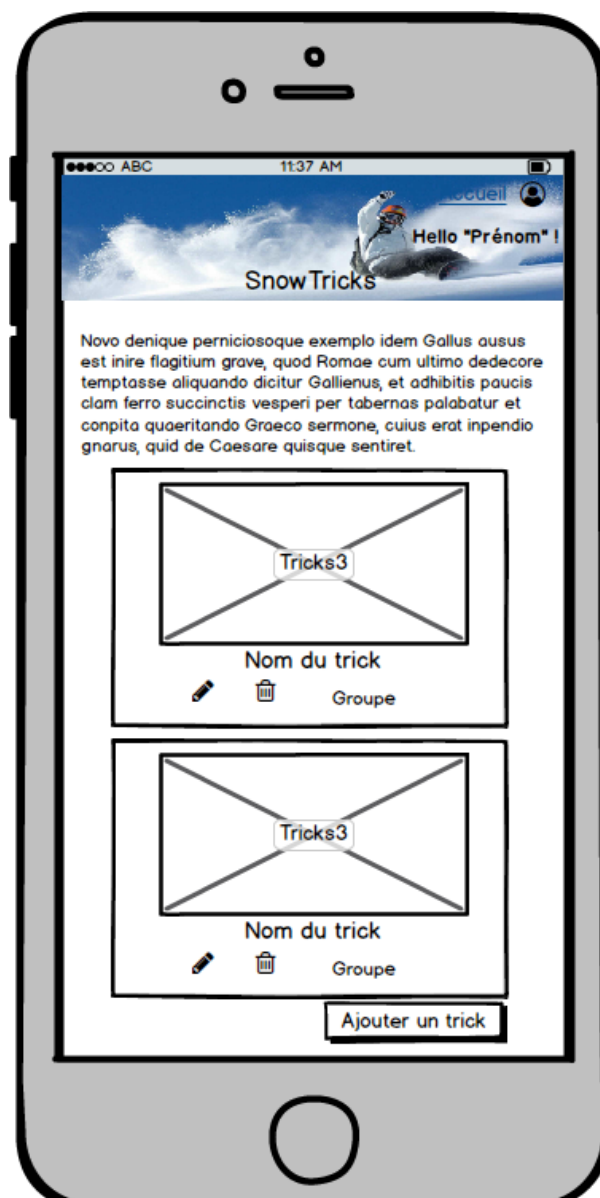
●●●○○ ABC 11:37 AM

Accueil

Hello "Prénom" !

SnowTricks

Novo denique perniciosoque exemplo idem Gallus ausus est inire flagitium grave, quod Romae cum ultimo dedecore temptasse aliquando dicitur Gallienus, et adhibitis paucis clam ferro succinctis vesperi per tabernas palabatur et conpita quaeritando Graeco sermone, cuius erat inpendio gnarus, quid de Caesare quisque sentiret.

Tricks3

Nom du trick

Groupe

Tricks3

Nom du trick

Groupe

Ajouter un trick